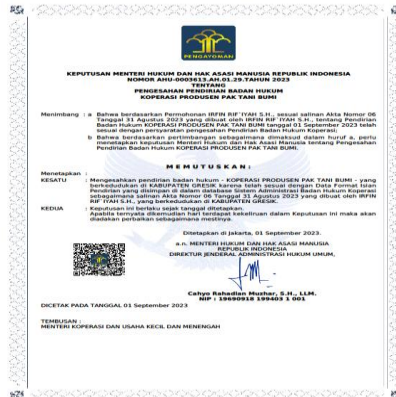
PENGAYOMAN

KEPUTUSAN MENTERI HUKUM DAN HAK ASASI MANUSIA REPUBLIK INDONESIA
NOMOR AHU-0003613.AH.01.29.TAHUN 2023
TENTANG
PENGESAHAN PENDIRIAN BADAN HUKUM
KOPERASI PRODUSEN PAK TANI BUMI

Menimbang : a. Bahwa berdasarkan Permohonan IRFIN RIF'IYAH S.H., sesuai salinan Akta Nomor 06 Tanggal 31 Agustus 2023 yang dibuat oleh IRFIN RIF'IYAH S.H., tentang Pendirian Badan Hukum KOPERASI PRODUSEN PAK TANI BUMI tanggal 01 September 2023 telah sesuai dengan persyaratan pengesahan Pendirian Badan Hukum Koperasi.
b. Bahwa berdasarkan pertimbangan sebagaimana dimaksud dalam huruf a, perlu menetapkan keputusan Menteri Hukum dan Hak Asasi Manusia tentang Pengesahan Pendirian Badan Hukum KOPERASI PRODUSEN PAK TANI BUMI.

MEMUTUSKAN:

Menetapkan :
KESATU : Mengesahkan pendirian badan hukum - KOPERASI PRODUSEN PAK TANI BUMI - yang berkedudukan di KABUPATEN GRESIK karena telah sesuai dengan Data Format Isian Pendirian yang disimpan di dalam database Sistem Administrasi Badan Hukum Koperasi sebagaimana salinan Akta Nomor 06 Tanggal 31 Agustus 2023 yang dibuat oleh IRFIN RIF'IYAH S.H., yang berkedudukan di KABUPATEN GRESIK.
KEDUA : Keputusan ini berlaku sejak tanggal ditetapkan.
Apabila ternyata dikemudian hari terdapat kekeliruan dalam Keputusan ini maka akan diadakan perbaikan sebagaimana mestinya.

Ditetapkan di Jakarta, 01 September 2023.

a.n. MENTERI HUKUM DAN HAK ASASI MANUSIA
REPUBLIK INDONESIA
DIREKTUR JENDERAL ADMINISTRASI HUKUM UMUM,

Cahyo Rahadian Muzhar, S.H., LLM.
NIP : 19690918 199403 1 001

DICETAK PADA TANGGAL 01 September 2023

TEMBUSAN :
MENTERI KOPERASI DAN USAHA KECIL DAN MENENGAH